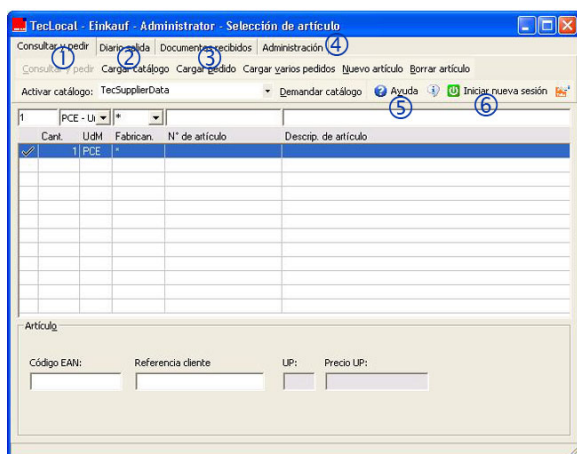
TecLocal - Einkauf - Administrator - Selección de artículo

Consultar y pedir ① | Diario salida ② | Documentos recibidos ③ | Administración ④

Consultar y pedir | Cargar catálogo | Cargar pedido | Cargar varios pedidos | Nuevo artículo | Borrar artículo

Activar catálogo: TecSupplierData | Demandar catálogo | Ayuda ⑤ | Iniciar nueva sesión ⑥

1 | PCE - Ui | *

| | Cant. | UdM | Fabrican. | N° de artículo | Descrip. de artículo |
|---|---|---|---|---|---|
| | 1 | PCE | * | | |

Artículo

Código EAN: | Referencia cliente | UP: | Precio UP: